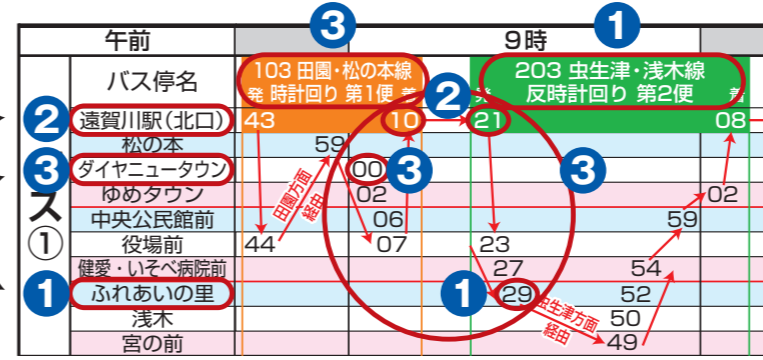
午前 | 9時

③ ①

バス停名

103 田園・松の本線 発 時計回り 第1便 着

203 虫生津・浅木線 反時計回り 第2便 着

ス
①

| バス停名 | 103 田園・松の本線 発 時計回り 第1便 着 | | 203 虫生津・浅木線 反時計回り 第2便 着 | |
|---|---|---|---|---|
| ② 遠賀川駅(北口) | 43 | 10 | 21 | 08 |
| 松の本 | 59 | | | |
| ③ ダイヤニュータウン | | 00 | | |
| ゆめタウン | | 02 | | 02 |
| 中央公民館前 | | 06 | | 59 |
| 役場前 | 44 | 07 | 23 | |
| 健愛・いそべ病院前 | | | 27 | 54 |
| ① ふれあいの里 | | | 29 | 52 |
| 浅木 | | | | 50 |
| 宮の前 | | | | 49 |

田園方面経由

虫生津方面経由

② ③ ③ ①